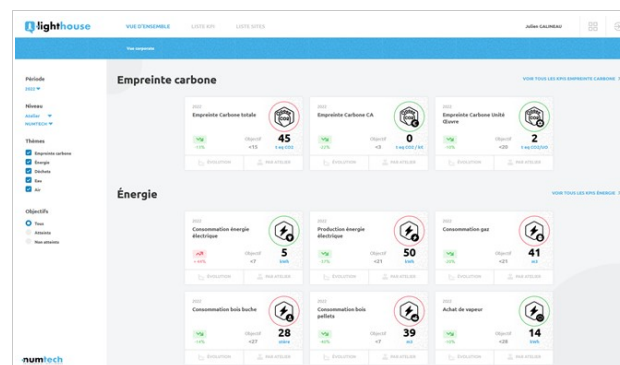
lighthouse

VUE D'ENSEMBLE LISTE KPI LISTE SITES

Julien CALINEAU

Vue ensemble

Période
2022

Niveau
Atelier
NUMTECH

Thèmes
Empreinte carbone
Énergie
Déchets
Eau
Air

Objectifs
Tous
Atteints
Non atteints

numtech

Empreinte carbone

VOIR TOUS LES KPIS EMPREINTE CARBONE

2022
Empreinte Carbone totale
45
t eq CO2
Objectif <15
-10%
ÉVOLUTION PAR ATELIER

2022
Empreinte Carbone CA
0
t eq CO2 / k€
Objectif <3
-22%
ÉVOLUTION PAR ATELIER

2022
Empreinte Carbone Unité Œuvre
2
t eq CO2/UO
Objectif <20
-10%
ÉVOLUTION PAR ATELIER

Énergie

VOIR TOUS LES KPIS ÉNERGIE

2022
Consommation énergie électrique
5
kWh
Objectif <7
ÉVOLUTION PAR ATELIER

2022
Production énergie électrique
50
kWh
Objectif >21
-17%
ÉVOLUTION PAR ATELIER

2022
Consommation gaz
41
m3
Objectif <21
-20%
ÉVOLUTION PAR ATELIER

2022
Consommation bois buche
28
stère
Objectif <27
-10%
ÉVOLUTION PAR ATELIER

2022
Consommation bois pellets
39
m3
Objectif <7
-10%
ÉVOLUTION PAR ATELIER

2022
Achat de vapeur
14
kWh
Objectif <20
-10%
ÉVOLUTION PAR ATELIER